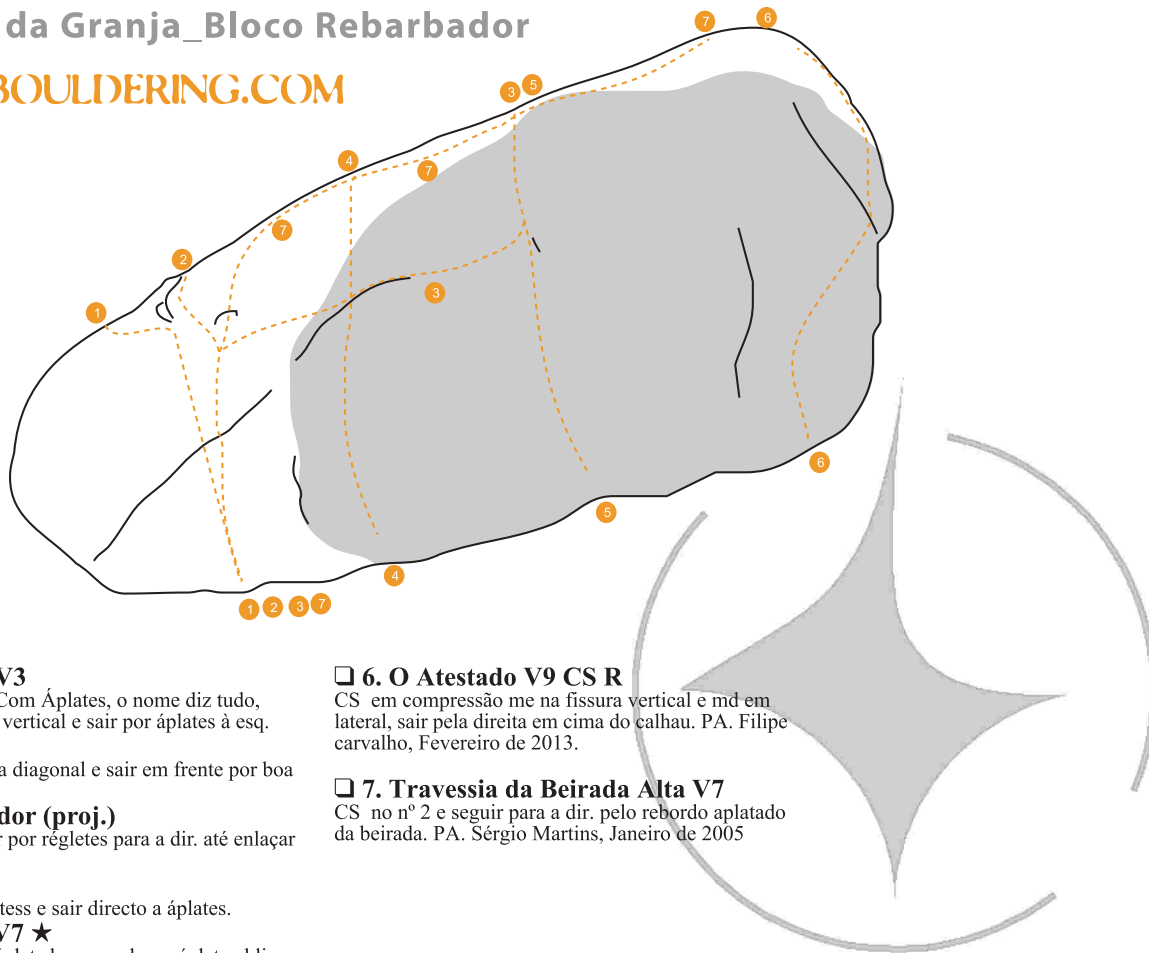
da Granja_Bloco Rebarbador

BOULDERING.COM

7 6
3 5
4
7
7
2
1
3
6
5
4
1 2 3 7

V3
Com Áplates, o nome diz tudo, vertical e sair por áplates à esq.

a diagonal e sair em frente por boa

dor (proj.)
r por régletes para a dir. até enlaçar

tess e sair directo a áplates.
V7 ★

❑ 6. O Atestado V9 CS R
CS em compressão me na fissura vertical e md em lateral, sair pela direita em cima do calhau. PA. Filipe carvalho, Fevereiro de 2013.

❑ 7. Travessia da Beirada Alta V7
CS no nº 2 e seguir para a dir. pelo rebordo aplatado da beirada. PA. Sérgio Martins, Janeiro de 2005